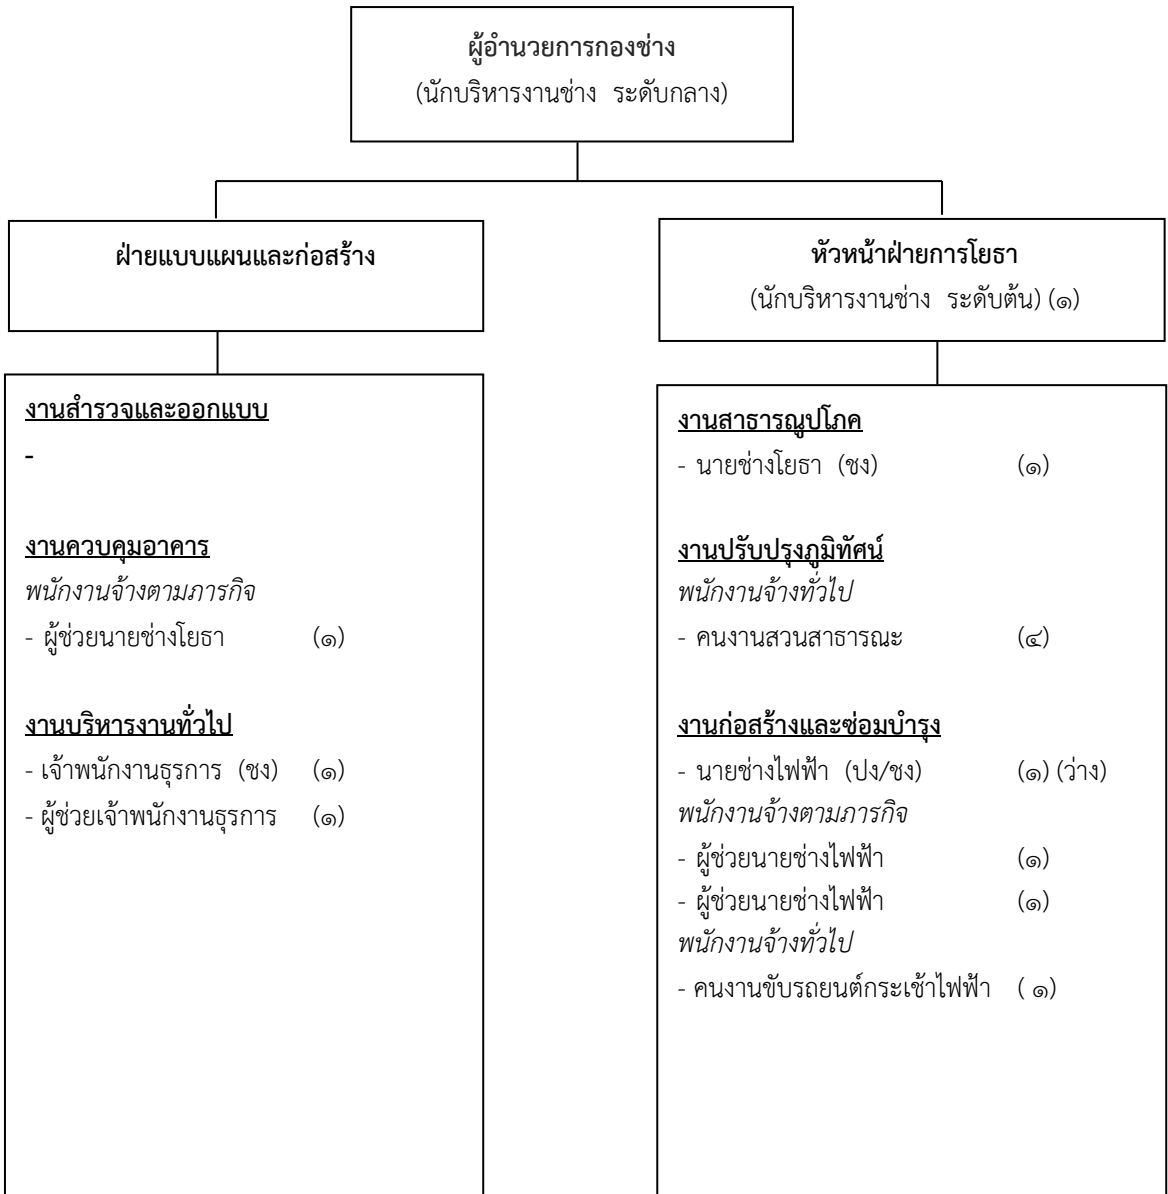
ผู้อำนวยการกองช่าง
(นักบริหารงานช่าง ระดับกลาง)

ฝ่ายแบบแผนและก่อสร้าง

งานสำรวจและออกแบบ
-

งานควบคุมอาคาร
พนักงานจ้างตามภารกิจ
- ผู้ช่วยนายช่างโยธา (๑)

งานบริหารงานทั่วไป
- เจ้าพนักงานธุรการ (ชง) (๑)
- ผู้ช่วยเจ้าพนักงานธุรการ (๑)

หัวหน้าฝ่ายการโยธา
(นักบริหารงานช่าง ระดับต้น) (๑)

งานสาธารณูปโภค
- นายช่างโยธา (ชง) (๑)

งานปรับปรุงภูมิทัศน์
พนักงานจ้างทั่วไป
- คนงานสวนสาธารณะ (๔)

งานก่อสร้างและซ่อมบำรุง
- นายช่างไฟฟ้า (ปง/ชง) (๑) (ว่าง)
พนักงานจ้างตามภารกิจ
- ผู้ช่วยนายช่างไฟฟ้า (๑)
- ผู้ช่วยนายช่างไฟฟ้า (๑)
พนักงานจ้างทั่วไป
- คนงานขับรถยนต์กระเช้าไฟฟ้า ( ๑)